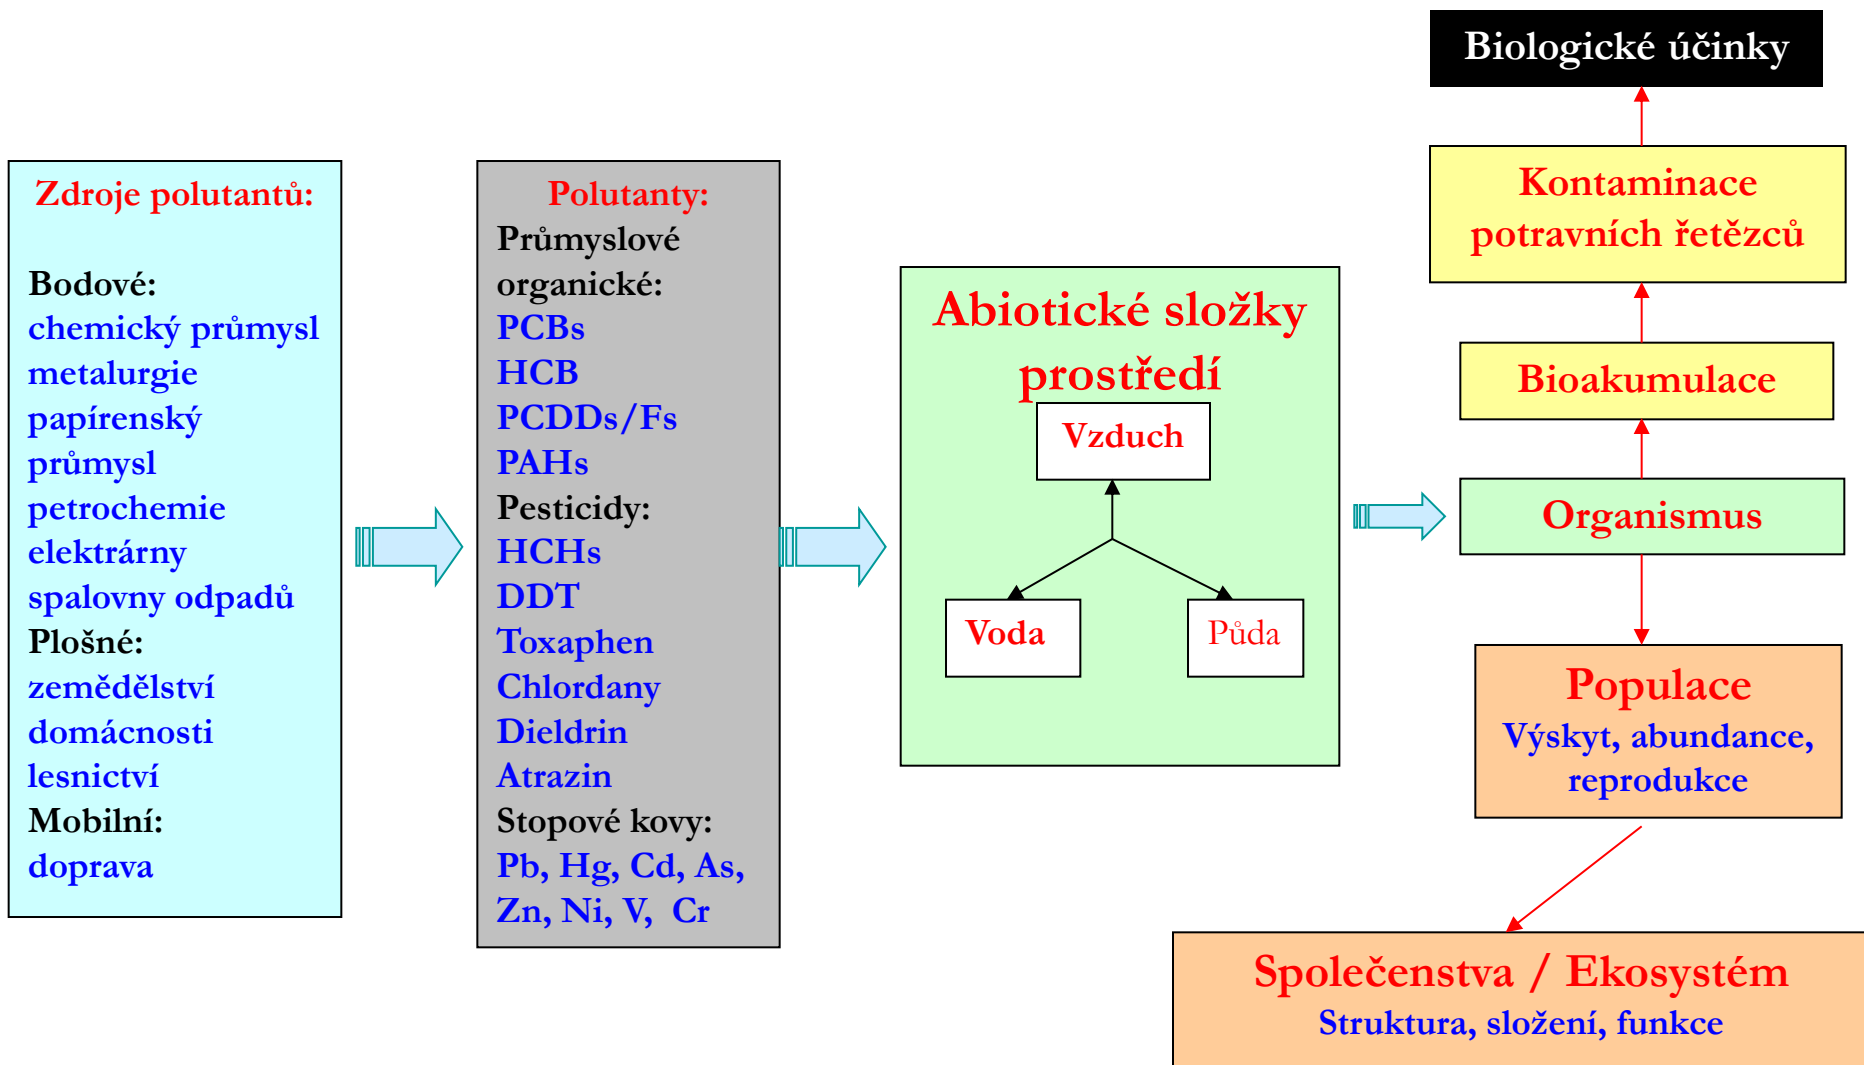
Zdroje polutantů:

Bodové:
chemický průmysl
metalurgie
papírenský průmysl
petrochemie
elektrárny
spalovny odpadů
Plošné:
zemědělství
domácnosti
lesnictví
Mobilní:
doprava

Polutanty:
Průmyslové organické:
PCBs
HCB
PCDDs/Fs
PAHs
Pesticidy:
HCHs
DDT
Toxaphen
Chlordany
Dieldrin
Atrazin
Stopové kovy:
Pb, Hg, Cd, As, Zn, Ni, V, Cr

Abiotické složky prostředí
Vzduch
Voda
Půda

Biologické účinky
Kontaminace potravních řetězců
Bioakumulace
Organismus
Populace
Výskyt, abundance, reprodukce
Společenstva / Ekosystém
Struktura, složení, funkce